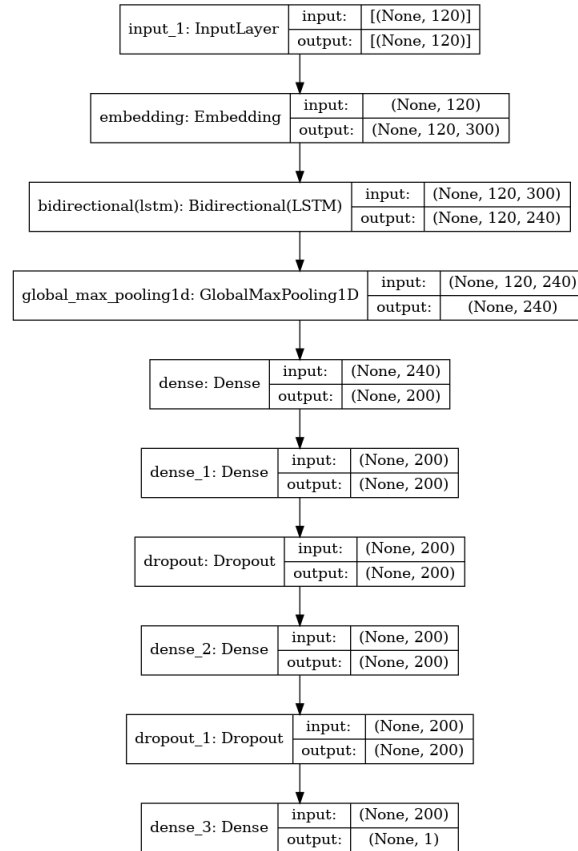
input_1: InputLayer | input: | [(None, 120)]
output: | [(None, 120)]

embedding: Embedding | input: | (None, 120)
output: | (None, 120, 300)

bidirectional(lstm): Bidirectional(LSTM) | input: | (None, 120, 300)
output: | (None, 120, 240)

global_max_pooling1d: GlobalMaxPooling1D | input: | (None, 120, 240)
output: | (None, 240)

dense: Dense | input: | (None, 240)
output: | (None, 200)

dense_1: Dense | input: | (None, 200)
output: | (None, 200)

dropout: Dropout | input: | (None, 200)
output: | (None, 200)

dense_2: Dense | input: | (None, 200)
output: | (None, 200)

dropout_1: Dropout | input: | (None, 200)
output: | (None, 200)

dense_3: Dense | input: | (None, 200)
output: | (None, 1)